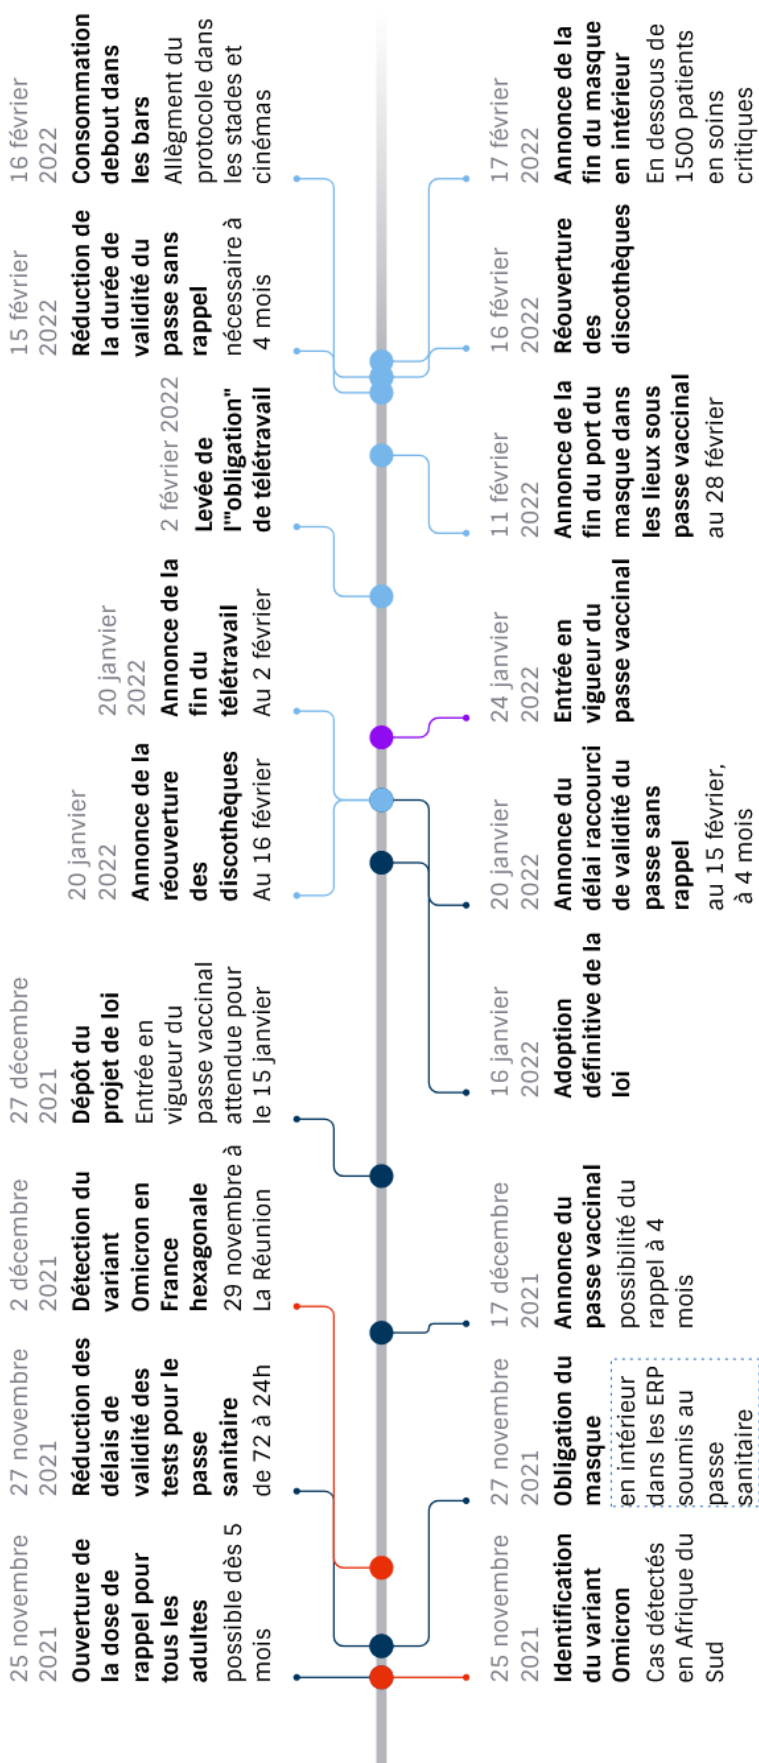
25 novembre 2021
Ouverture de la dose de rappel pour tous les adultes
possible dès 5 mois

27 novembre 2021
Réduction des délais de validité des tests pour le passe sanitaire
de 72 à 24h

2 décembre 2021
Détection du variant Omicron en France hexagonale
29 novembre à La Réunion

27 décembre 2021
Dépôt du projet de loi
Entrée en vigueur du passe vaccinal attendue pour le 15 janvier

20 janvier 2022
Annonce de la réouverture des discothèques
Au 16 février

20 janvier 2022
Annonce de la fin du télétravail
Au 2 février

2 février 2022
Levée de l'"obligation" de télétravail

15 février 2022
Réduction de la durée de validité du passe sans rappel
nécessaire à 4 mois

16 février 2022
Consommation debout dans les bars
Allègment du protocole dans les stades et cinémas

25 novembre 2021
Identification du variant Omicron
Cas détectés en Afrique du Sud

27 novembre 2021
Obligation du masque
en intérieur dans les ERP soumis au passe sanitaire

17 décembre 2021
Annonce du passe vaccinal
possibilité du rappel à 4 mois

16 janvier 2022
Adoption définitive de la loi

20 janvier 2022
Annonce du délai raccourci de validité du passe sans rappel
au 15 février, à 4 mois

24 janvier 2022
Entrée en vigueur du passe vaccinal

11 février 2022
Annonce de la fin du port du masque dans les lieux sous passe vaccinal
au 28 février

16 février 2022
Réouverture des discothèques

17 février 2022
Annonce de la fin du masque en intérieur
En dessous de 1500 patients en soins critiques